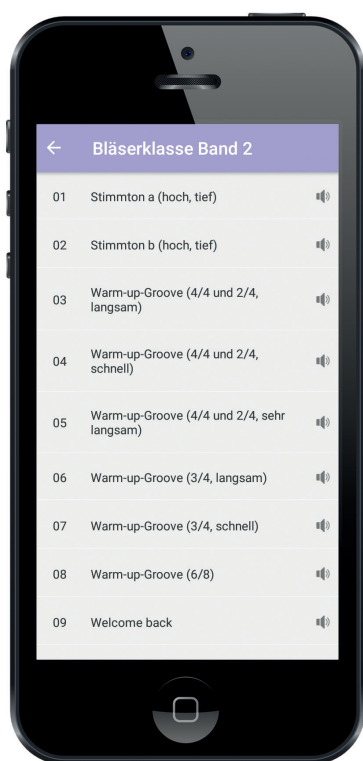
← Bläserklasse Band 2

01 Stimmton a (hoch, tief)

02 Stimmton b (hoch, tief)

03 Warm-up-Groove (4/4 und 2/4, langsam)

04 Warm-up-Groove (4/4 und 2/4, schnell)

05 Warm-up-Groove (4/4 und 2/4, sehr langsam)

06 Warm-up-Groove (3/4, langsam)

07 Warm-up-Groove (3/4, schnell)

08 Warm-up-Groove (6/8)

09 Welcome back